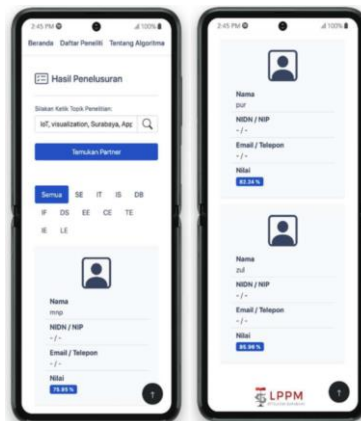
2:45 PM 100%

Beranda Daftar Peneliti Tentang Algoritma

Hasil Penelusuran

Silakan Ketik Topik Penelitian:

IoT, visualization, Surabaya, App

Temukan Partner

Semua SE IT IS DB IF DS EE CE TE IE LE

Nama
mnp

NIDN / NIP
- / -

Email / Telepon
- / -

Nilai
75.65 %

2:45 PM 100%

Nama
pur

NIDN / NIP
- / -

Email / Telepon
- / -

Nilai
83.34 %

Nama
zul

NIDN / NIP
- / -

Email / Telepon
- / -

Nilai
85.96 %

LPPM
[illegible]